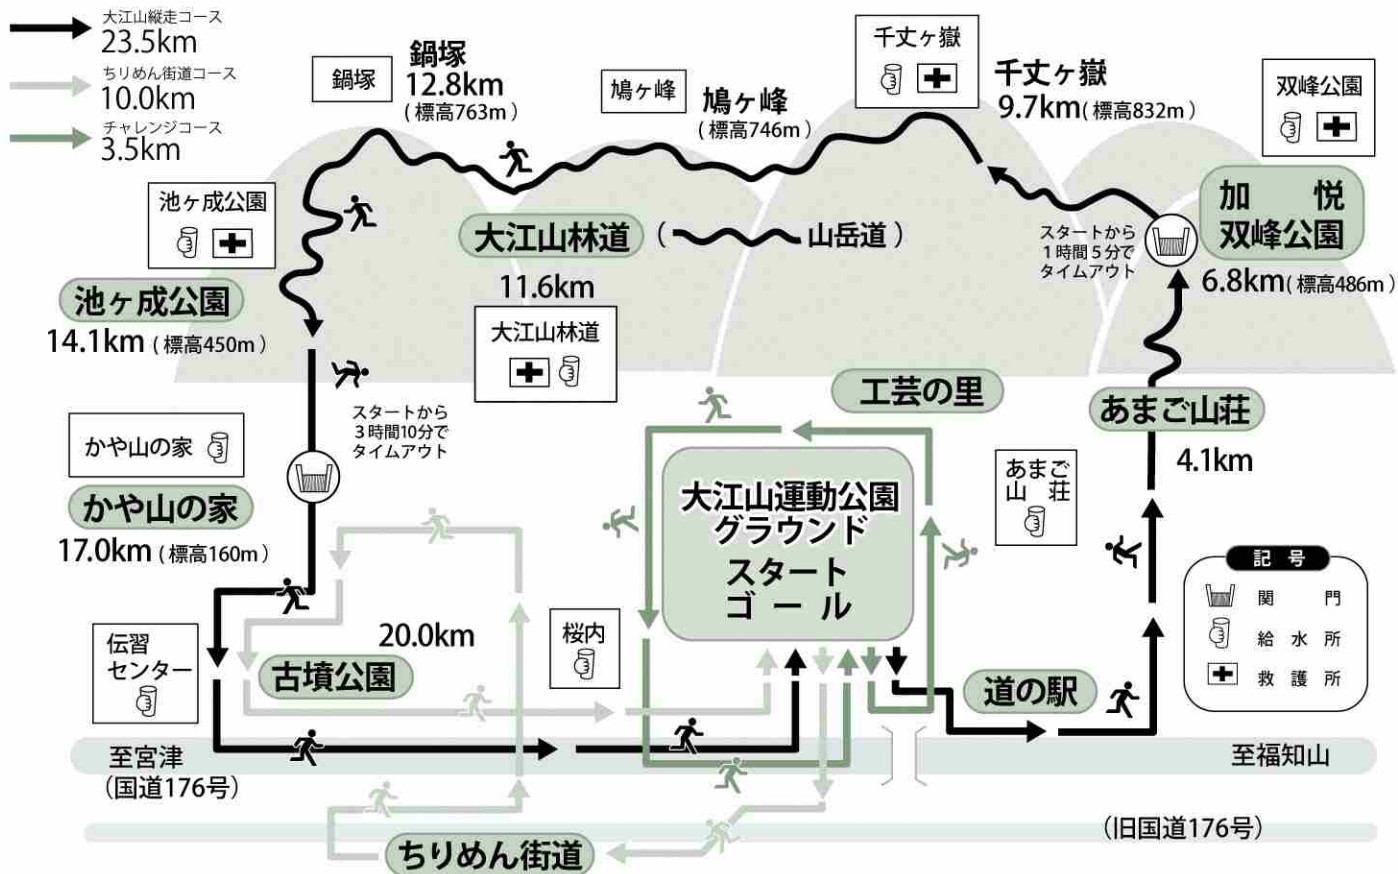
大江山縦走コース
23.5km
ちりめん街道コース
10.0km
チャレンジコース
3.5km

鍋塚
鍋塚
12.8km
(標高763m)

鳩ヶ峰
鳩ヶ峰
(標高746m)

千丈ヶ嶽
千丈ヶ嶽
9.7km(標高832m)

双峰公園

池ヶ成公園

大江山林道(山岳道)
11.6km

スタートから
1時間5分で
タイムアウト

加悦
双峰公園
6.8km(標高486m)

池ヶ成公園
14.1km(標高450m)

大江山林道

スタートから
3時間10分で
タイムアウト

工芸の里

あまご山荘
4.1km

かや山の家

かや山の家
17.0km(標高160m)

大江山運動公園
グラウンド
スタート
ゴール

あまご
山荘

記号
関門
給水所
救護所

伝習
センター

20.0km

桜内

古墳公園

道の駅

至宮津
(国道176号)

至福知山

(旧国道176号)

ちりめん街道